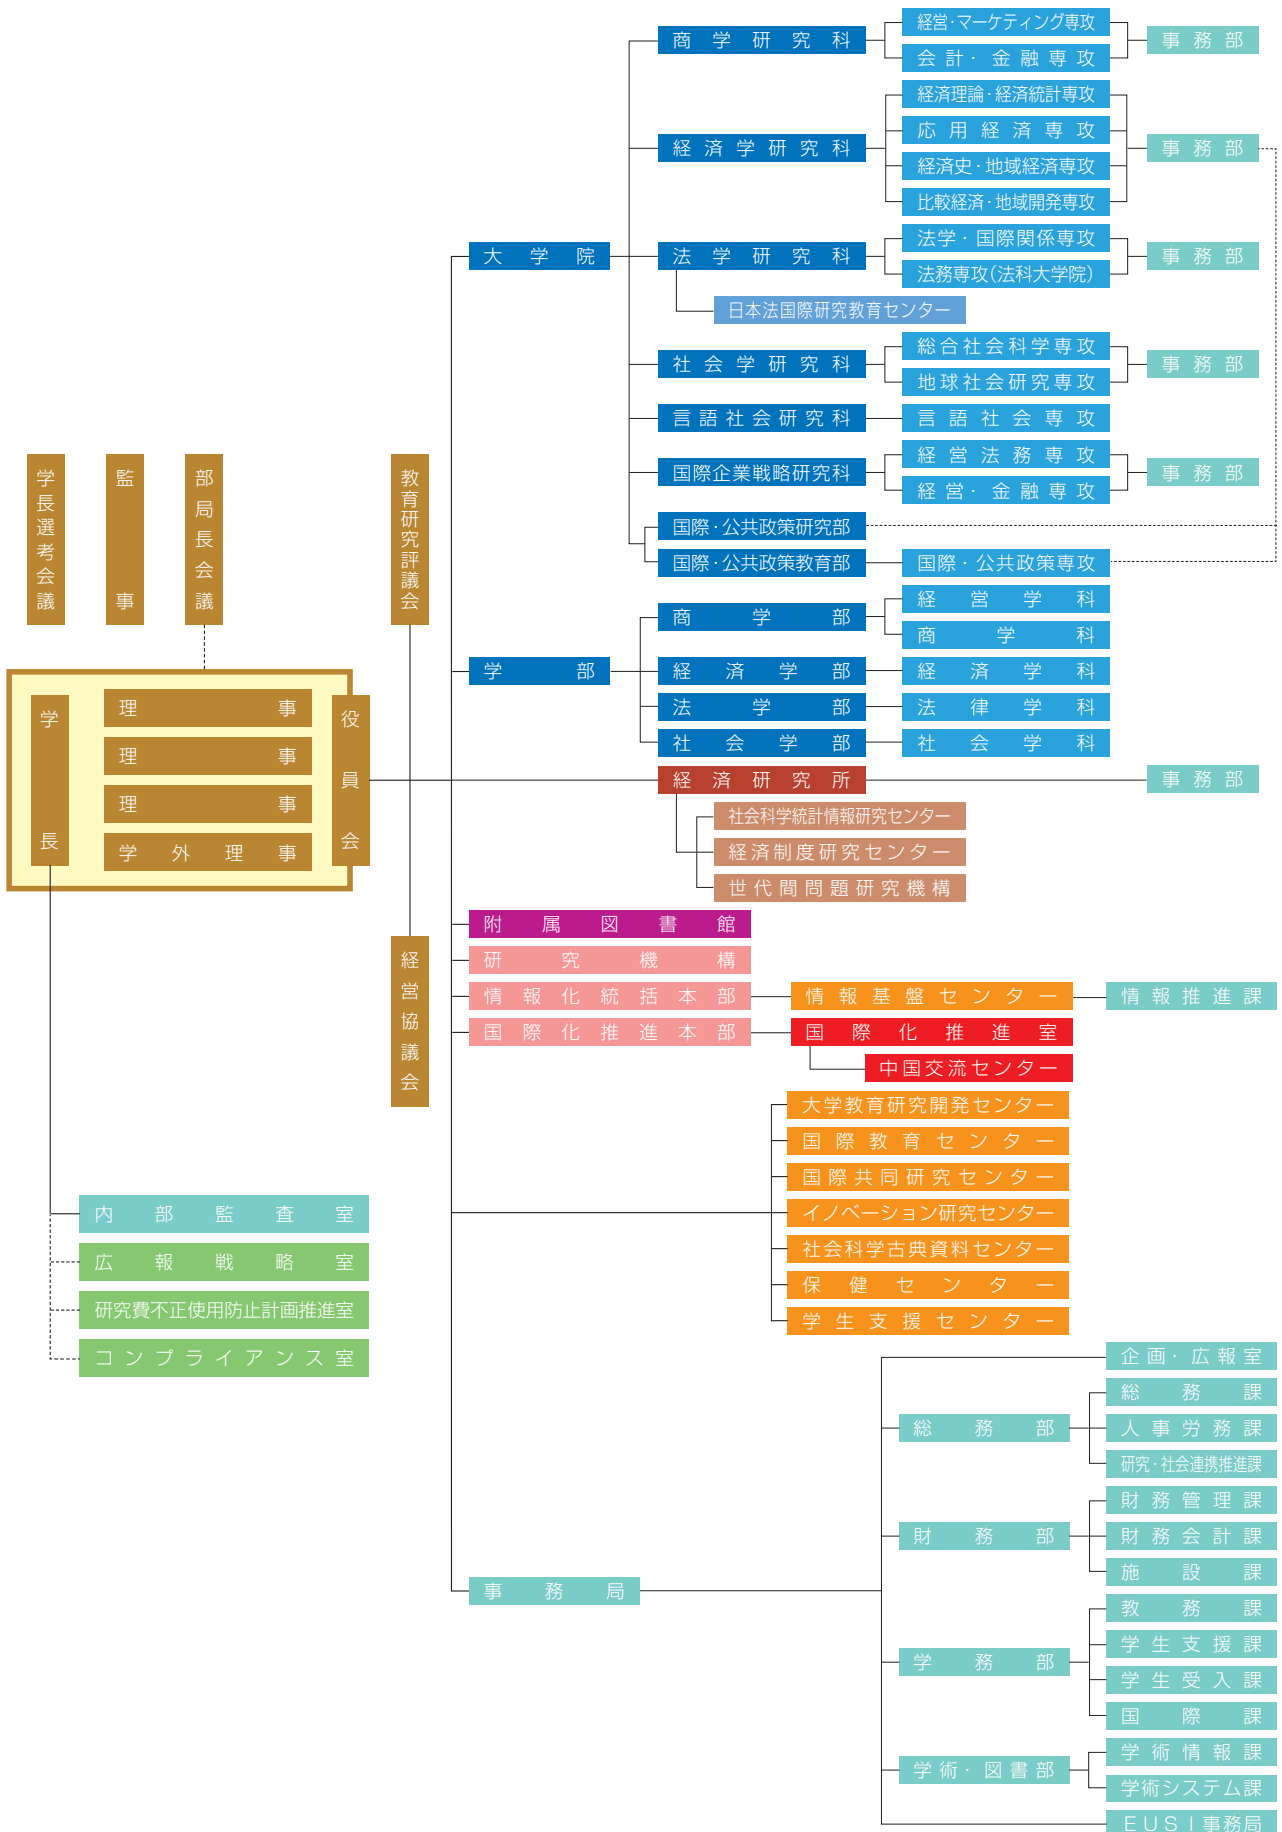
学長選考会議

監事

部局長会議

教育研究評議会

学長

理事
理事
理事
学外理事

役員会

経営協議会

大学院

商学研究科
経営・マーケティング専攻
会計・金融専攻
事務部

経済学研究科
経済理論・経済統計専攻
応用経済専攻
経済史・地域経済専攻
比較経済・地域開発専攻
事務部

法学研究科
法学・国際関係専攻
法務専攻(法科大学院)
事務部
日本法国際研究教育センター

社会学研究科
総合社会科学専攻
地球社会研究専攻
事務部

言語社会研究科
言語社会専攻

国際企業戦略研究科
経営法務専攻
経営・金融専攻
事務部

国際・公共政策研究部
国際・公共政策教育部
国際・公共政策専攻

学部

商学部
経営学科
商学科

経済学部
経済学科

法学部
法律学科

社会学部
社会学科

経済研究所
事務部
社会科学統計情報研究センター
経済制度研究センター
世代間問題研究機構

附属図書館
研究機構
情報化統括本部
情報基盤センター
情報推進課
国際化推進本部
国際化推進室
中国交流センター

大学教育研究開発センター
国際教育センター
国際共同研究センター
イノベーション研究センター
社会科学古典資料センター
保健センター
学生支援センター

内部監査室
広報戦略室
研究費不正使用防止計画推進室
コンプライアンス室

事務局
企画・広報室
総務部
総務課
人事労務課
研究・社会連携推進課
財務部
財務管理課
財務会計課
施設課
学務部
教務課
学生支援課
学生受入課
国際課
学術・図書部
学術情報課
学術システム課
EUSI事務局